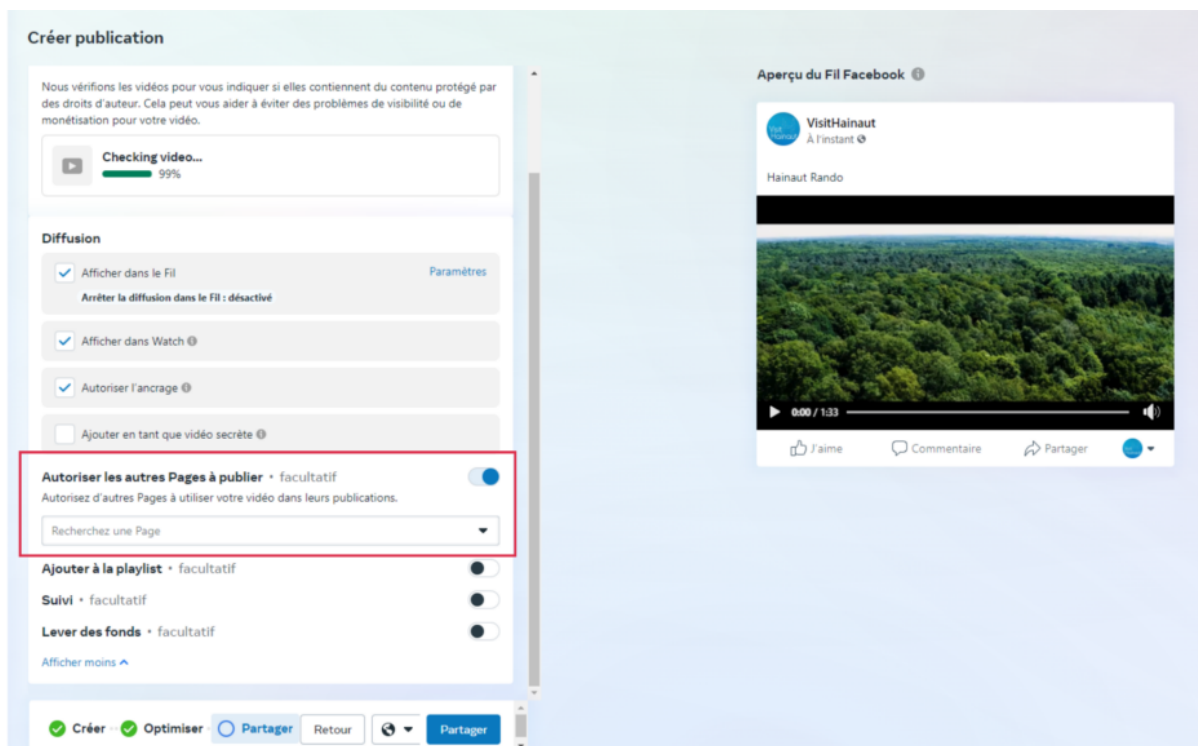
Créer publication

Nous vérifions les vidéos pour vous indiquer si elles contiennent du contenu protégé par des droits d'auteur. Cela peut vous aider à éviter des problèmes de visibilité ou de monétisation pour votre vidéo.

Checking video...
99%

Diffusion

Afficher dans le Fil
Paramètres
Arrêter la diffusion dans le Fil : désactivé

Afficher dans Watch

Autoriser l'ancrage

Ajouter en tant que vidéo secrète

Autoriser les autres Pages à publier • facultatif
Autorisez d'autres Pages à utiliser votre vidéo dans leurs publications.
Recherchez une Page

Ajouter à la playlist • facultatif
Suivi • facultatif
Lever des fonds • facultatif
Afficher moins

Créer
Optimiser
Partager
Retour
Partager

Aperçu du Fil Facebook

VisitHainaut
À l'instant

Hainaut Rando

0:00 / 1:33

J'aime
Commentaire
Partager